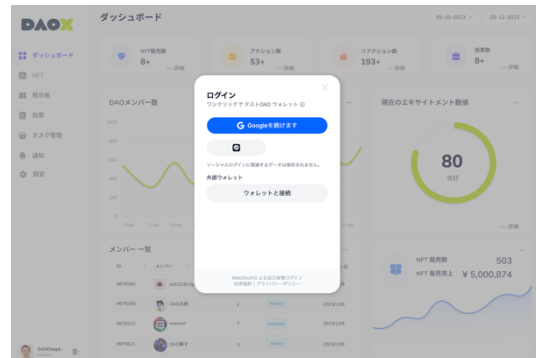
DAOX

ダッシュボード

05-10-2023 ⌄ 05-12-2023 ⌄

ダッシュボード
NFT
掲示板
投票
タスク管理
通知
設定

NFT販売数
8+
詳細

アクション数
53+
詳細

リアクション数
193+
詳細

提案数
8+
詳細

DAOメンバー数

現在のエキサイトメント数値

80
良好

メンバー一覧

NFT 販売数 503
NFT 販売売上 ¥ 5,000,874

ログイン
ワンクリックで テストDAO ウォレット

Googleを続けます

ソーシャルログインに関連するデータは保存されません。

外部ウォレット

ウォレットと接続

Web3Authによる自己保管ログイン
利用規約 | プライバシーポリシー

2023/12/8
2023/12/8
2023/12/8
2023/12/8

ID
メンバー
#876364
#876308
#876412
#876621

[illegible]